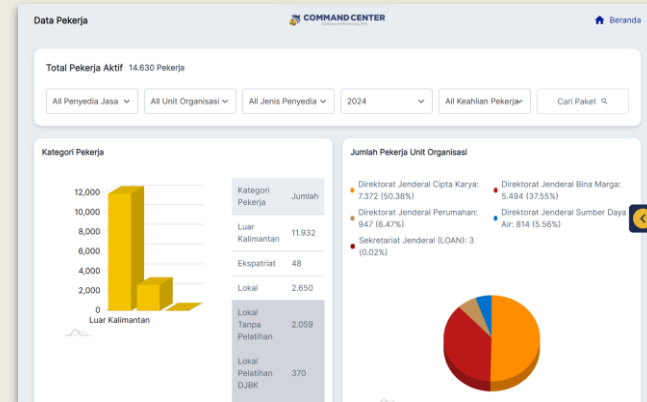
Data Pekerja

COMMAND CENTER

Beranda

Total Pekerja Aktif 14.630 Pekerja

All Penyedia Jasa
All Unit Organisasi
All Jenis Penyedia
2024
All Keahlian Pekerja
Cari Paket

Kategori Pekerja

12,000
10,000
8,000
6,000
4,000
2,000
0
Luar Kalimantan

| Kategori Pekerja | Jumlah |
|---|---|
| Luar Kalimantan | 11.932 |
| Ekspatriat | 48 |
| Lokal | 2.650 |
| Lokal Tanpa Pelatihan | 2.059 |
| Lokal Pelatihan DJBK | 370 |

Jumlah Pekerja Unit Organisasi

Direktorat Jenderal Cipta Karya: 7.372 (50.38%)
Direktorat Jenderal Bina Marga: 5.494 (37.55%)
Direktorat Jenderal Perumahan: 947 (6.47%)
Direktorat Jenderal Sumber Daya Air: 814 (5.56%)
Sekretariat Jenderal (LOAN): 3 (0.02%)